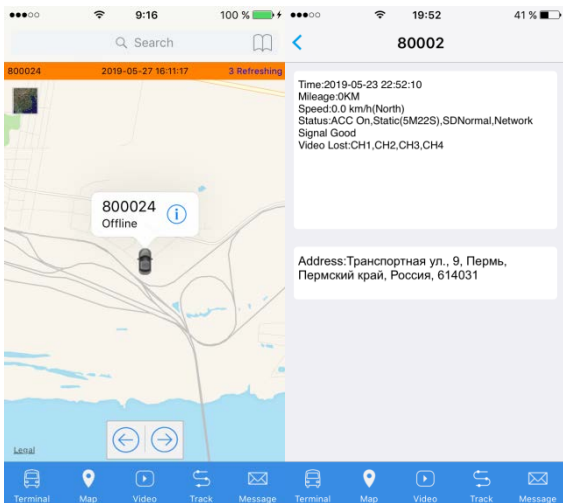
●●●○○ 9:16 100 %

Search

800024 2019-05-27 16:11:17 3 Refreshing

800024
Offline

Legal

Terminal Map Video Track Message

●●●○○ 19:52 41 %

80002

Time:2019-05-23 22:52:10
Mileage:0KM
Speed:0.0 km/h(North)
Status:ACC On,Static(5M22S),SDNormal,Network Signal Good
Video Lost:CH1,CH2,CH3,CH4

Address:Транспортная ул., 9, Пермь, Пермский край, Россия, 614031

Terminal Map Video Track Message